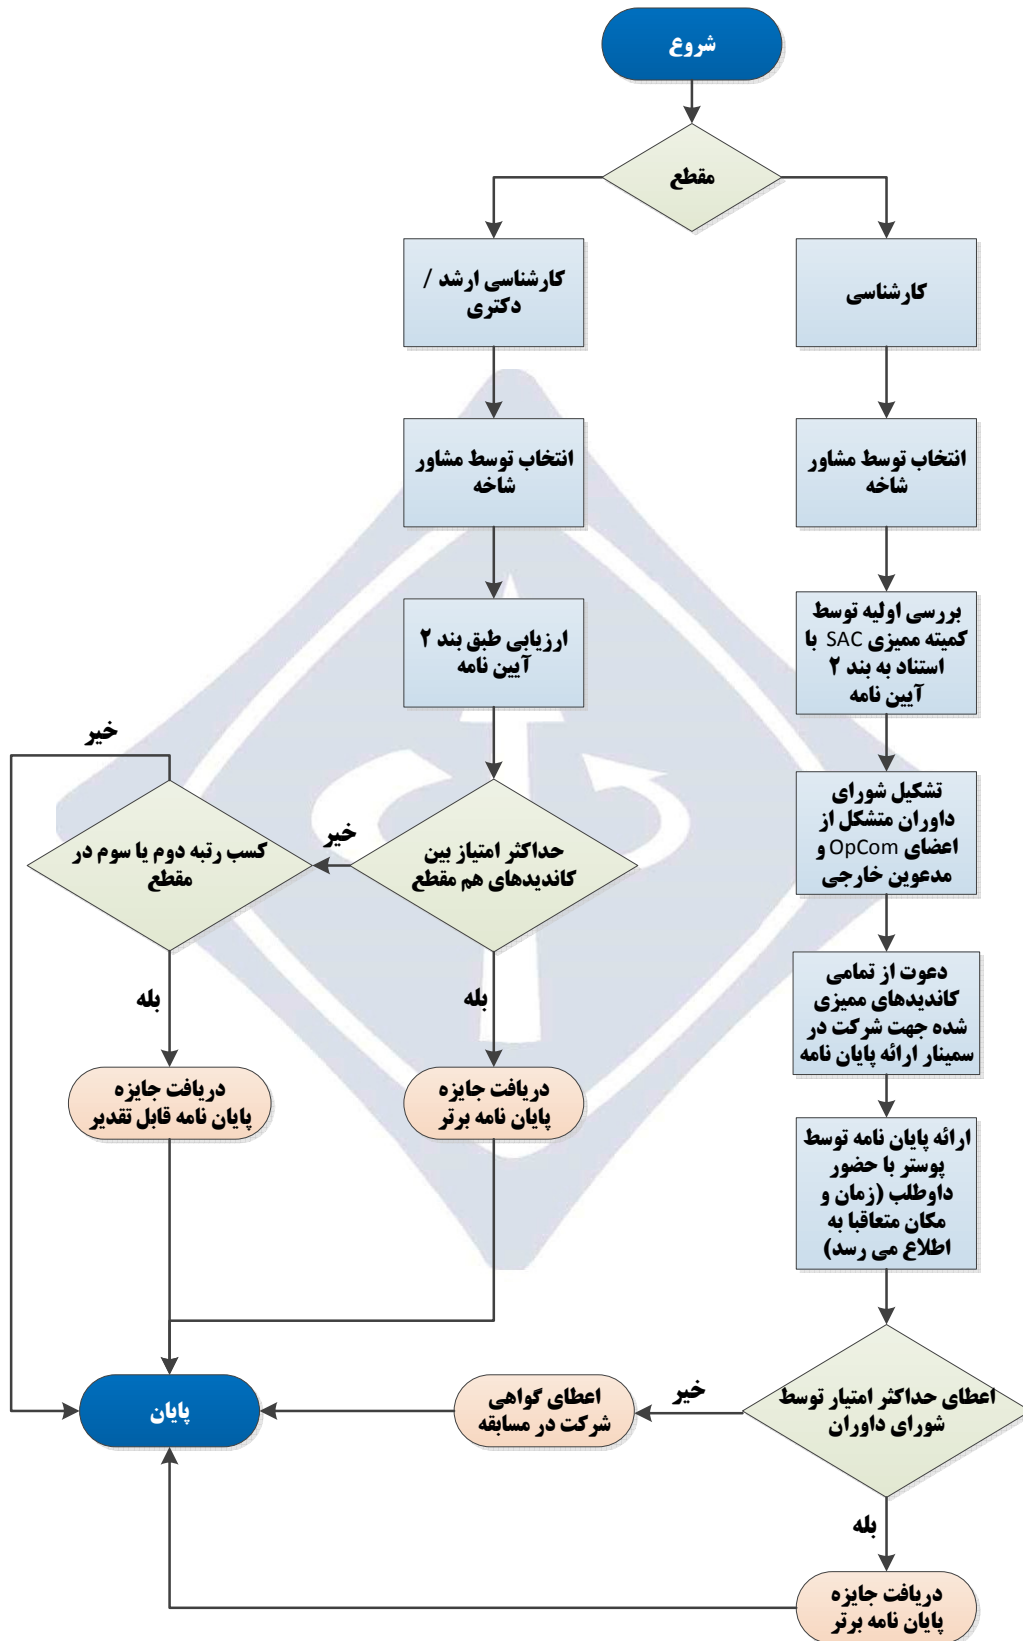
شروع

مقطع

کارشناسی ارشد / دکتری

کارشناسی

انتخاب توسط مشاور شاخه

انتخاب توسط مشاور شاخه

ارزیابی طبق بند ۲ آیین نامه

بررسی اولیه توسط کمیته ممیزی SAC با استناد به بند ۲ آیین نامه

خیر

حداکثر امتیاز بین کاندیدهای هم مقطع

خیر

کسب رتبه دوم یا سوم در مقطع

تشکیل شورای داوران متشکل از اعضای OpCom و مدعوین خارجی

بله

بله

دعوت از تمامی کاندیدهای ممیزی شده جهت شرکت در سمینار ارائه پایان نامه

دریافت جایزه پایان نامه قابل تقدیر

دریافت جایزه پایان نامه برتر

ارائه پایان نامه توسط پوستر با حضور داوطلب (زمان و مکان متعاقبا به اطلاع می رسد)

پایان

اعطای گواهی شرکت در مسابقه

خیر

اعطای حداکثر امتیاز توسط شورای داوران

بله

دریافت جایزه پایان نامه برتر